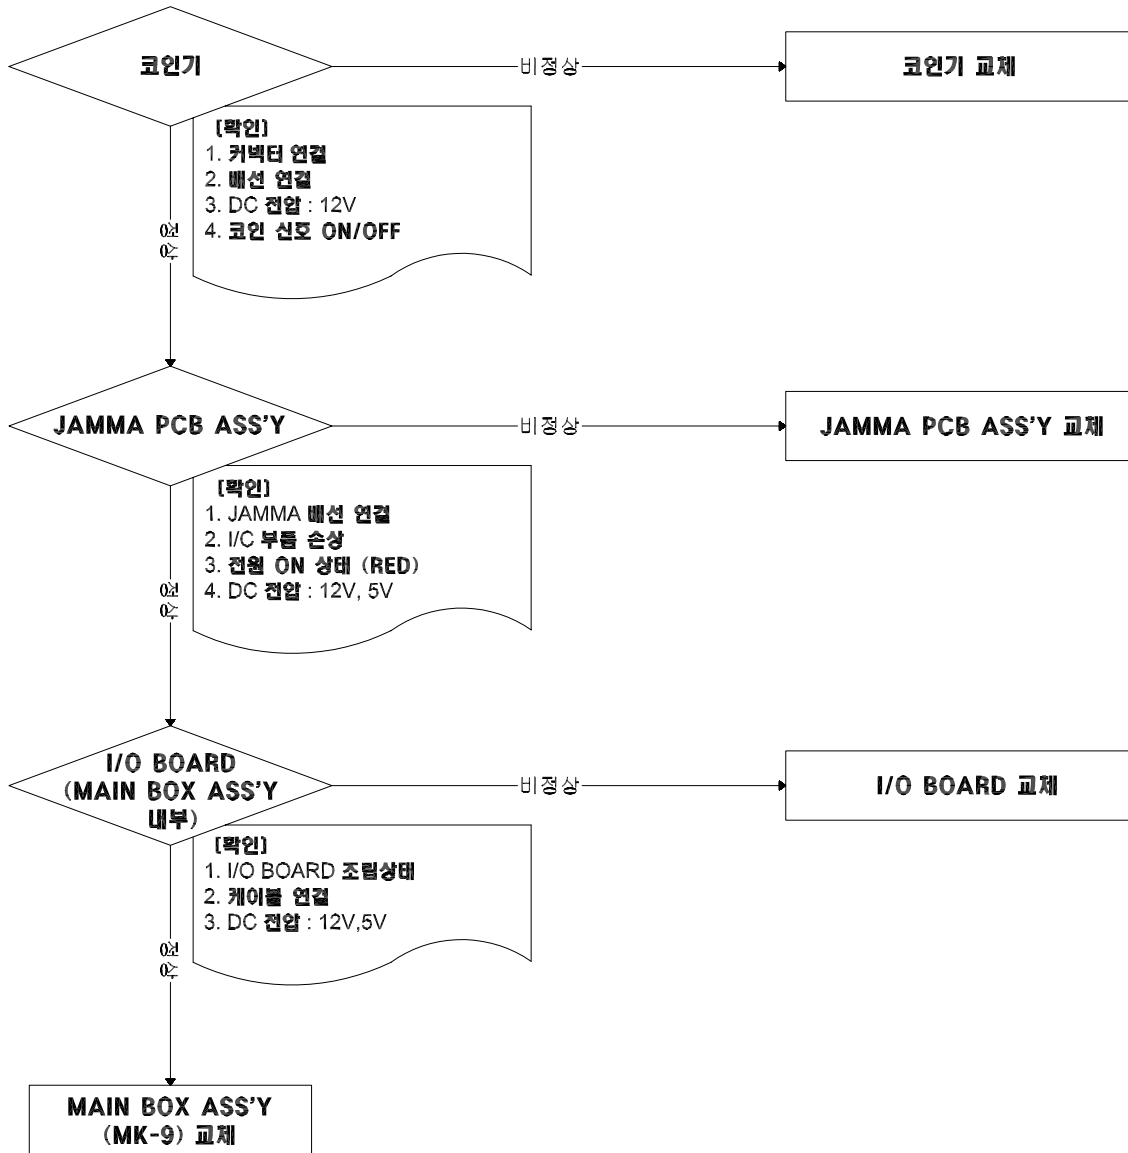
코인기

비정상

코인기 교체

[확인]
1. 커넥터 연결
2. 배선 연결
3. DC 전압 : 12V
4. 코인 신호 ON/OFF

정상

JAMMA PCB ASS'Y

비정상

JAMMA PCB ASS'Y 교체

[확인]
1. JAMMA 배선 연결
2. I/C 부품 손상
3. 전원 ON 상태 (RED)
4. DC 전압 : 12V, 5V

정상

I/O BOARD (MAIN BOX ASS'Y 내부)

비정상

I/O BOARD 교체

[확인]
1. I/O BOARD 조립상태
2. 케이블 연결
3. DC 전압 : 12V,5V

정상

MAIN BOX ASS'Y (MK-9) 교체